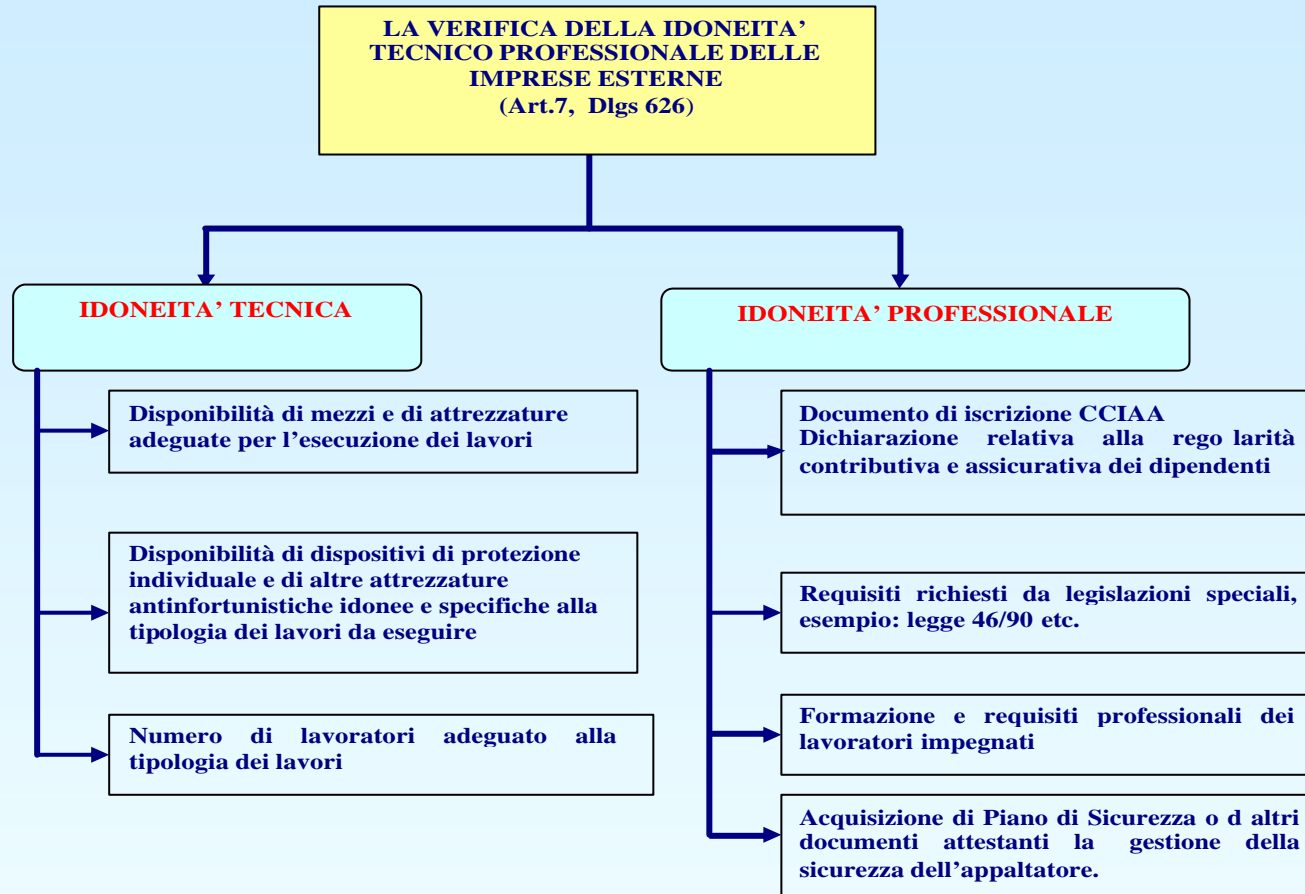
LA VERIFICA DELLA IDONEITA' TECNICO PROFESSIONALE DELLE IMPRESE ESTERNE
(Art.7, Dlgs 626)

IDONEITA' TECNICA

Disponibilità di mezzi e di attrezzature adeguate per l'esecuzione dei lavori

Disponibilità di dispositivi di protezione individuale e di altre attrezzature antinfortunistiche idonee e specifiche alla tipologia dei lavori da eseguire

Numero di lavoratori adeguato alla tipologia dei lavori

IDONEITA' PROFESSIONALE

Documento di iscrizione CCIAA
Dichiarazione relativa alla rego larità contributiva e assicurativa dei dipendenti

Requisiti richiesti da legislazioni speciali, esempio: legge 46/90 etc.

Formazione e requisiti professionali dei lavoratori impegnati

Acquisizione di Piano di Sicurezza o d altri documenti attestanti la gestione della sicurezza dell'appaltatore.